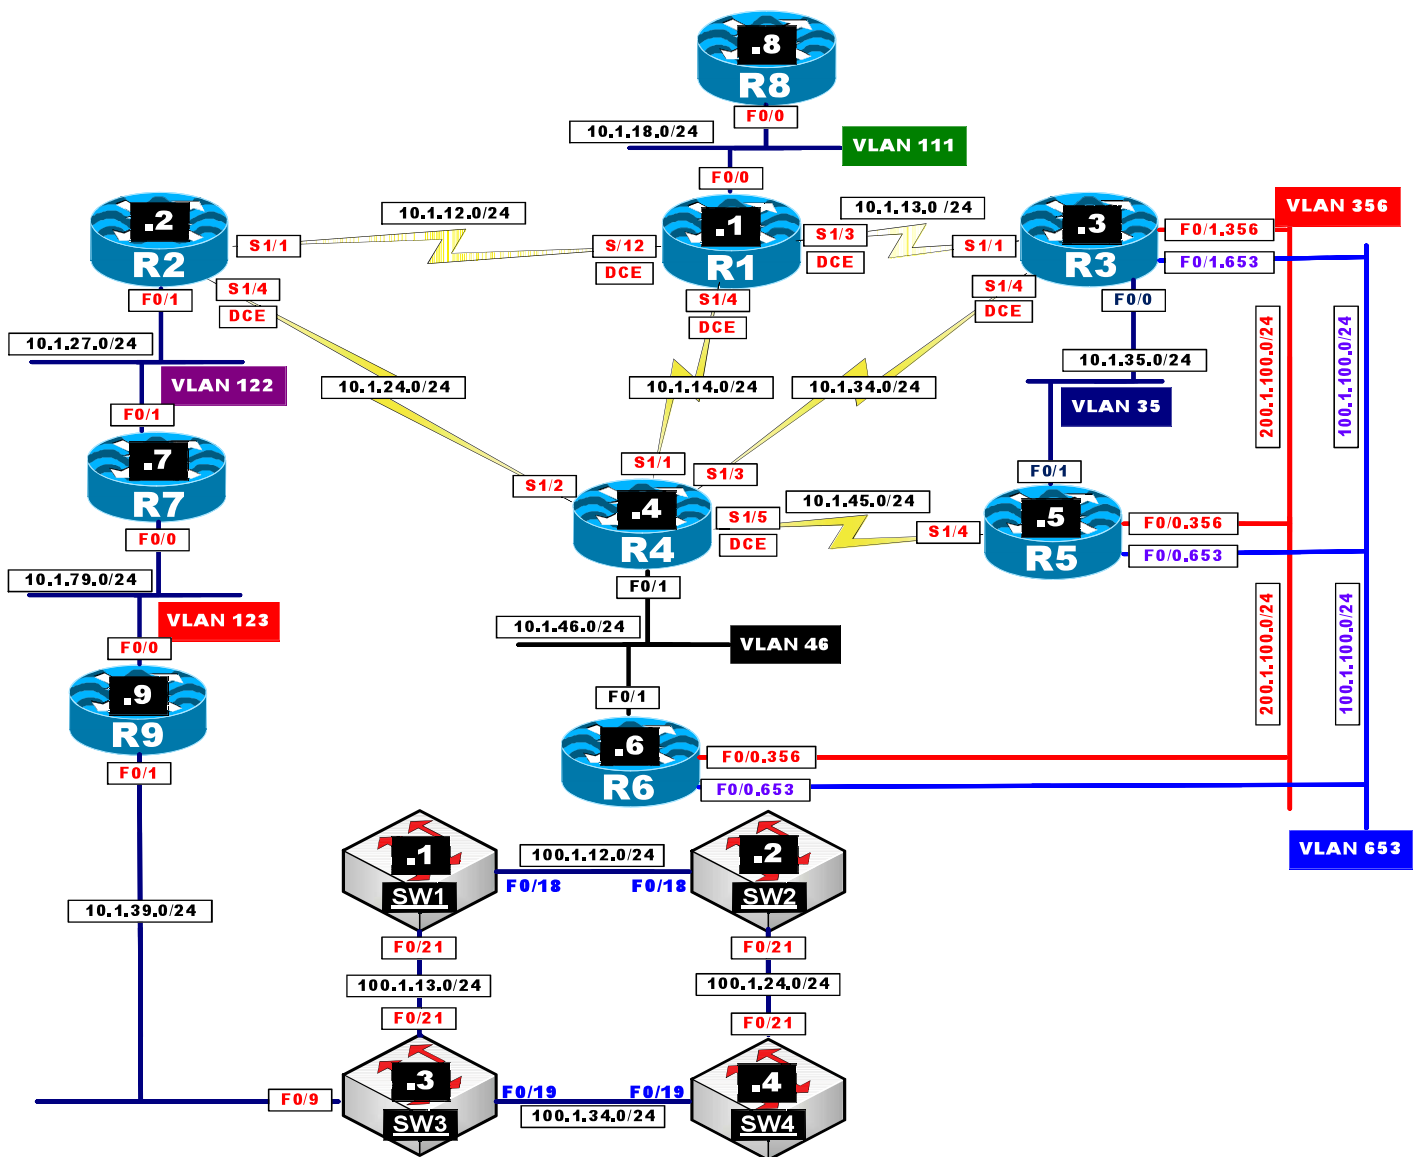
.8
R8
F0/0
10.1.18.0/24
VLAN 111
F0/0
.2
R2
10.1.12.0/24
S1/1
S1/12
DCE
.1
R1
10.1.13.0 /24
S1/3
DCE
S1/1
.3
R3
VLAN 356
F0/1.356
F0/1.653
F0/1
S1/4
DCE
S1/4
DCE
S1/4
DCE
F0/0
10.1.27.0/24
10.1.35.0/24
VLAN 122
10.1.24.0/24
10.1.14.0/24
10.1.34.0/24
200.1.100.0/24
100.1.100.0/24
VLAN 35
F0/1
.7
R7
S1/1
S1/3
F0/1
S1/2
.4
R4
10.1.45.0/24
S1/5
DCE
S1/4
.5
R5
F0/0.356
F0/0.653
F0/0
10.1.79.0/24
VLAN 123
F0/1
10.1.46.0/24
VLAN 46
F0/0
.9
R9
F0/1
.6
R6
F0/0.356
F0/0.653
200.1.100.0/24
100.1.100.0/24
F0/1
VLAN 653
.1
SW1
100.1.12.0/24
F0/18
F0/18
.2
SW2
10.1.39.0/24
F0/21
F0/21
100.1.13.0/24
100.1.24.0/24
F0/21
F0/21
F0/9
.3
SW3
F0/19
F0/19
100.1.34.0/24
.4
SW4